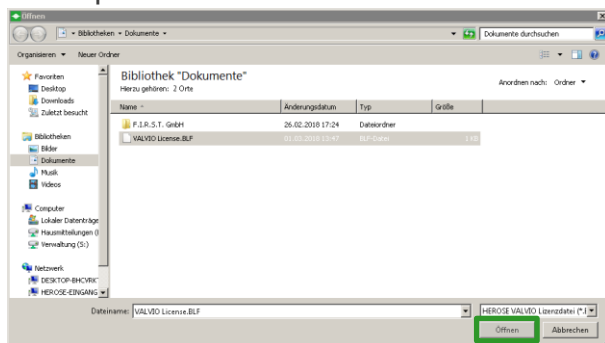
Öffnen

Bibliotheken ▸ Dokumente ▸

Dokumente durchsuchen

Organisieren ▾ Neuer Ordner

Favoriten
Desktop
Downloads
Zuletzt besucht

Bibliotheken
Bilder
Dokumente
Musik
Videos

Computer
Lokaler Datenträge
Hausmitteilungen (
Verwaltung (S:)

Netzwerk
DESKTOP-BHCVRK
HEROSE-EINGANG

Bibliothek "Dokumente"
Hierzu gehören: 2 Orte

Anordnen nach: Ordner ▾

| Name | Änderungsdatum | Typ | Größe |
|---|---|---|---|
| F.I.R.S.T. GmbH | 26.02.2018 17:24 | Dateiordner | |
| VALVIO License.BLF | 01.03.2018 13:47 | BLF-Datei | 1 KB |

Dateiname: VALVIO License.BLF

HEROSE VALVIO Lizenzdatei (*.B

Öffnen

Abbrechen